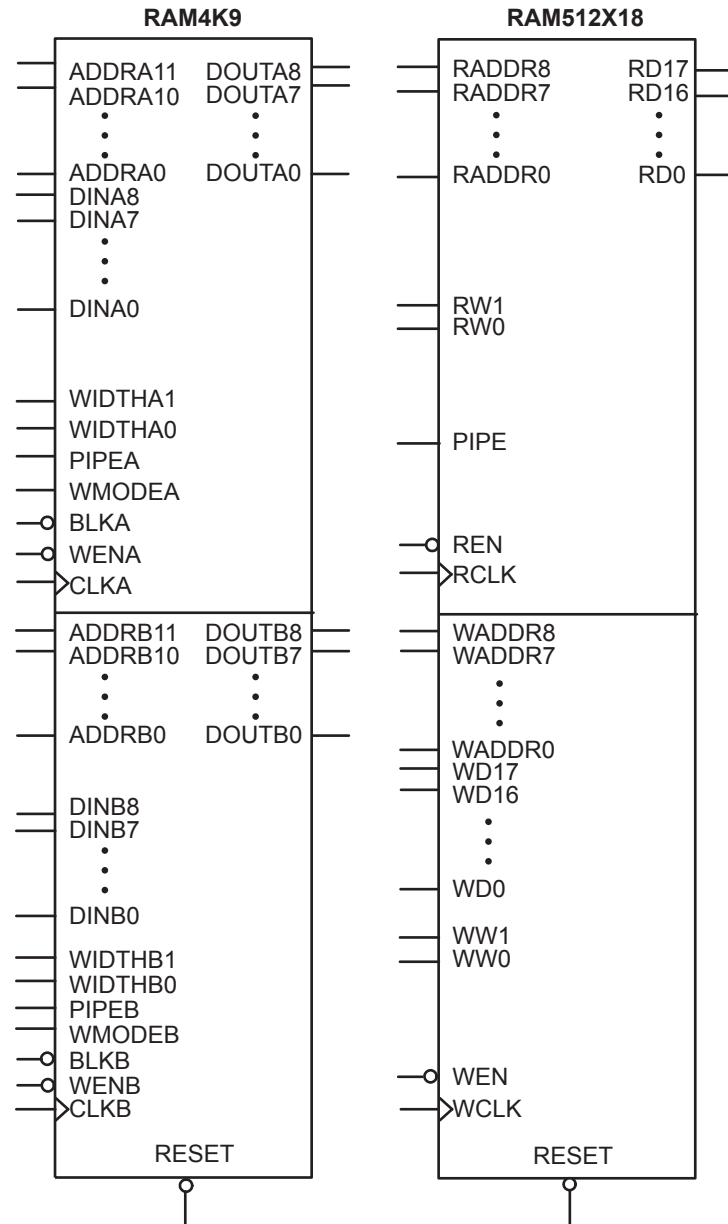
RAM4K9

ADDRA11
ADDRA10
ADDRA0
DINA8
DINA7
DINA0
WIDTHA1
WIDTHA0
PIPEA
WMODEA
BLKA
WENA
CLKA

DOUTA8
DOUTA7
DOUTA0

ADDRB11
ADDRB10
ADDRB0
DINB8
DINB7
DINB0
WIDTHB1
WIDTHB0
PIPEB
WMODEB
BLKB
WENB
CLKB

DOUTB8
DOUTB7
DOUTB0

RESET

RAM512X18

RADDR8
RADDR7
RADDR0
RW1
RW0
PIPE
REN
RCLK

RD17
RD16
RD0

WADDR8
WADDR7
WADDR0
WD17
WD16
WD0
WW1
WW0
WEN
WCLK

RESET